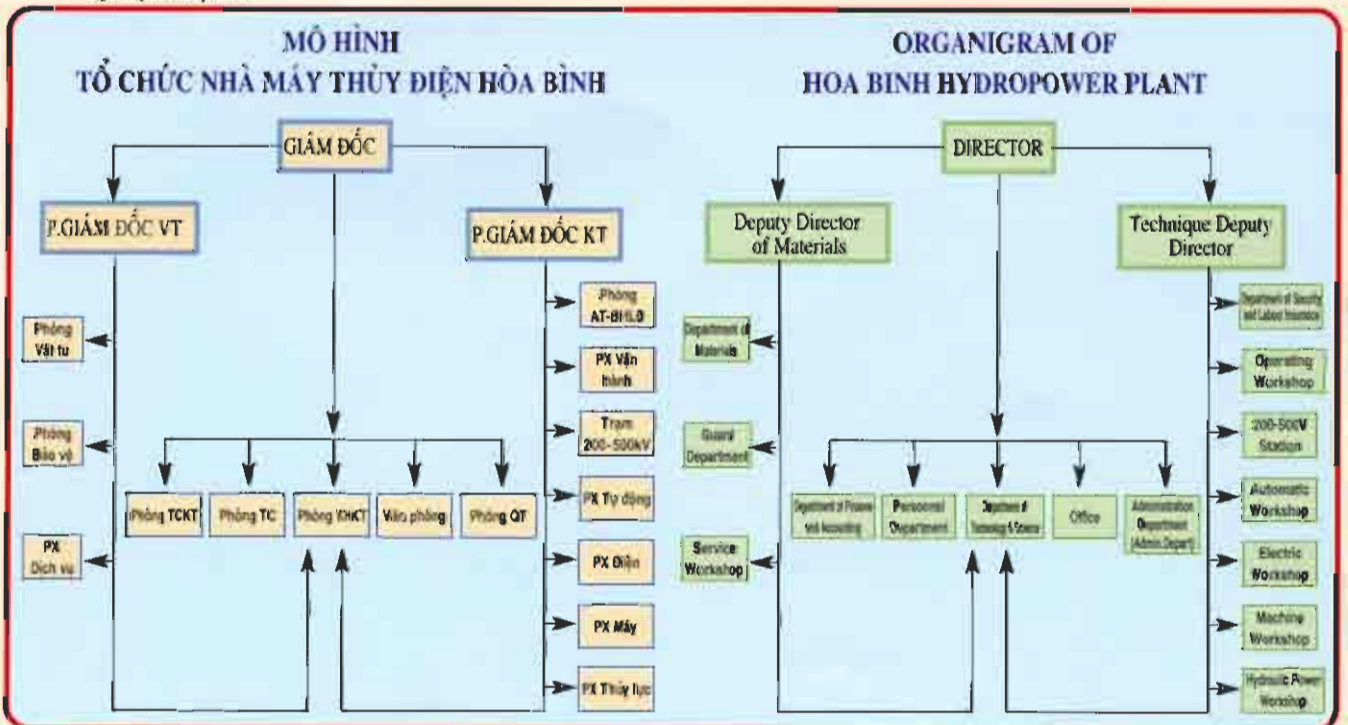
MÔ HÌNH
TỔ CHỨC NHÀ MÁY THỦY ĐIỆN HÒA BÌNH

GIÁM ĐỐC

P.GIÁM ĐỐC VT

P.GIÁM ĐỐC KT

Phòng Vật tư

Phòng Bảo vệ

PX Dịch vụ

Phòng TCKT

Phòng TC

Phòng KHKT

Văn phòng

Phòng QT

Phòng AT-BHLĐ

PX Vận hành

Trạm 200-500kV

PX Tự động

PX Điện

PX Máy

PX Thủy lực

ORGANIGRAM OF
HOA BINH HYDROPOWER PLANT

DIRECTOR

Deputy Director of Materials

Technique Deputy Director

Department of Materials

Guard Department

Service Workshop

Department of Finance and Accounting

Personnel Department

Department of Technology & Science

Office

Administration Department (Admin Depart)

Department of Security and Labour Insurance

Operating Workshop

200-500kV Station

Automatic Workshop

Electric Workshop

Machine Workshop

Hydraulic Power Workshop